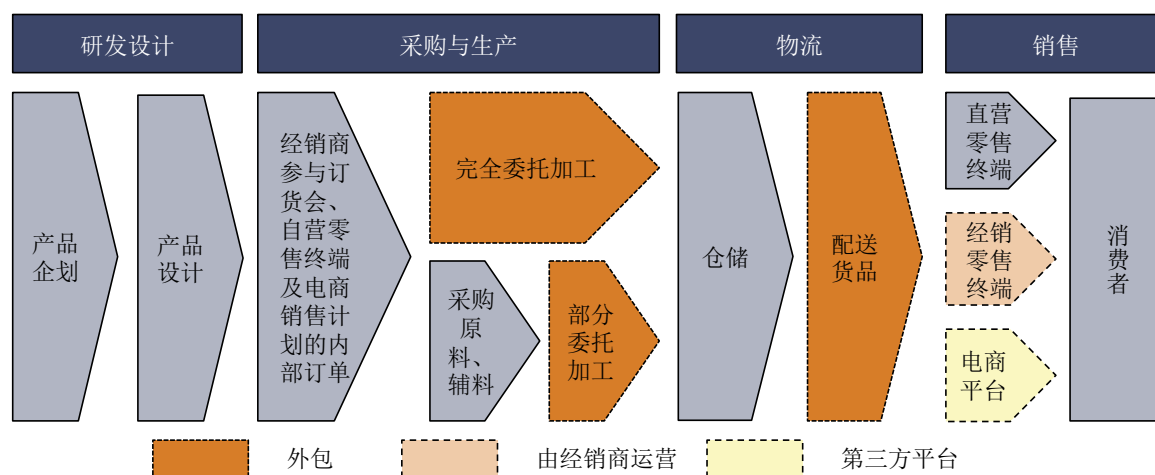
研发设计

采购与生产

物流

销售

产品企划

产品设计

经销商参与订货会、自营零售终端及电商销售计划的内部订单

完全委托加工

采购原料、辅料

部分委托加工

仓储

配送货品

直营零售终端

经销零售终端

电商平台

消费者

外包

由经销商运营

第三方平台